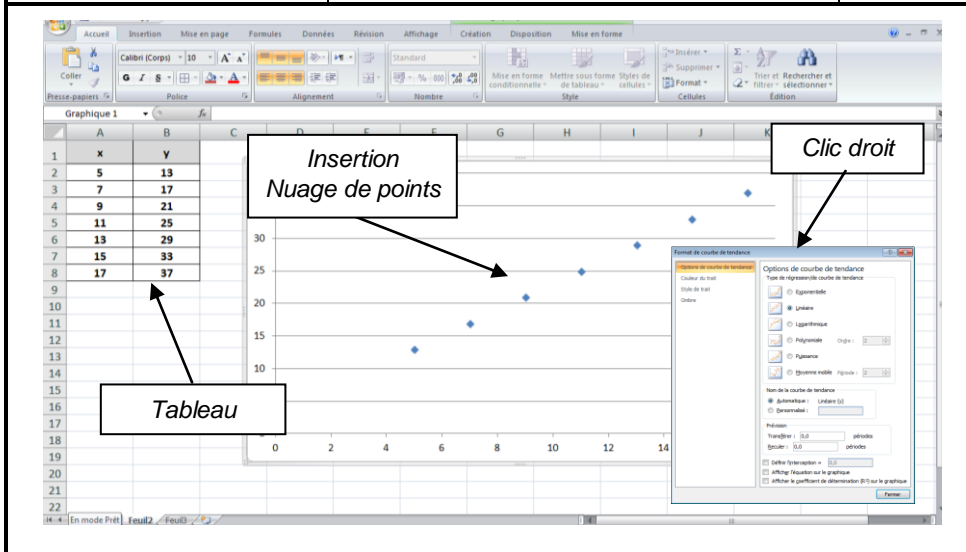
Accueil Insertion Mise en page Formules Données Révision Affichage Création Disposition Mise en forme

Coller Calibri (Corps) 10 G I S Standard Mise en forme conditionnelle Mettre sous forme de tableau Styles de cellules Insérer Supprimer Format Trier et filtrer Rechercher et sélectionner

Presse-papiers Police Alignement Nombre Style Cellules Édition

Graphique 1 $f_x$

| | A | B |
|---|---|---|
| 1 | x | y |
| 2 | 5 | 13 |
| 3 | 7 | 17 |
| 4 | 9 | 21 |
| 5 | 11 | 25 |
| 6 | 13 | 29 |
| 7 | 15 | 33 |
| 8 | 17 | 37 |

C D E F G H I J K

Insertion
Nuage de points

Clic droit

Tableau

30 25 20 15 10
0 2 4 6 8 10 12 14

Format de courbe de tendance
Options de courbe de tendance
Couleur du trait
Style de trait
Ombre
Options de courbe de tendance
Type de régression/de courbe de tendance
Exponentielle
Linéaire
Logarithmique
Polynomiale Ordre : 2
Puissance
Moyenne mobile Période : 2
Nom de la courbe de tendance
Automatique : Linéaire (y)
Personnalisé :
Prévision
Transférer : 0,0 périodes
Reculer : 0,0 périodes
Définir l'intersection = 0,0
Afficher l'équation sur le graphique
Afficher le coefficient de détermination (R²) sur le graphique
Fermer

En mode Prêt Feuil2 Feuil3